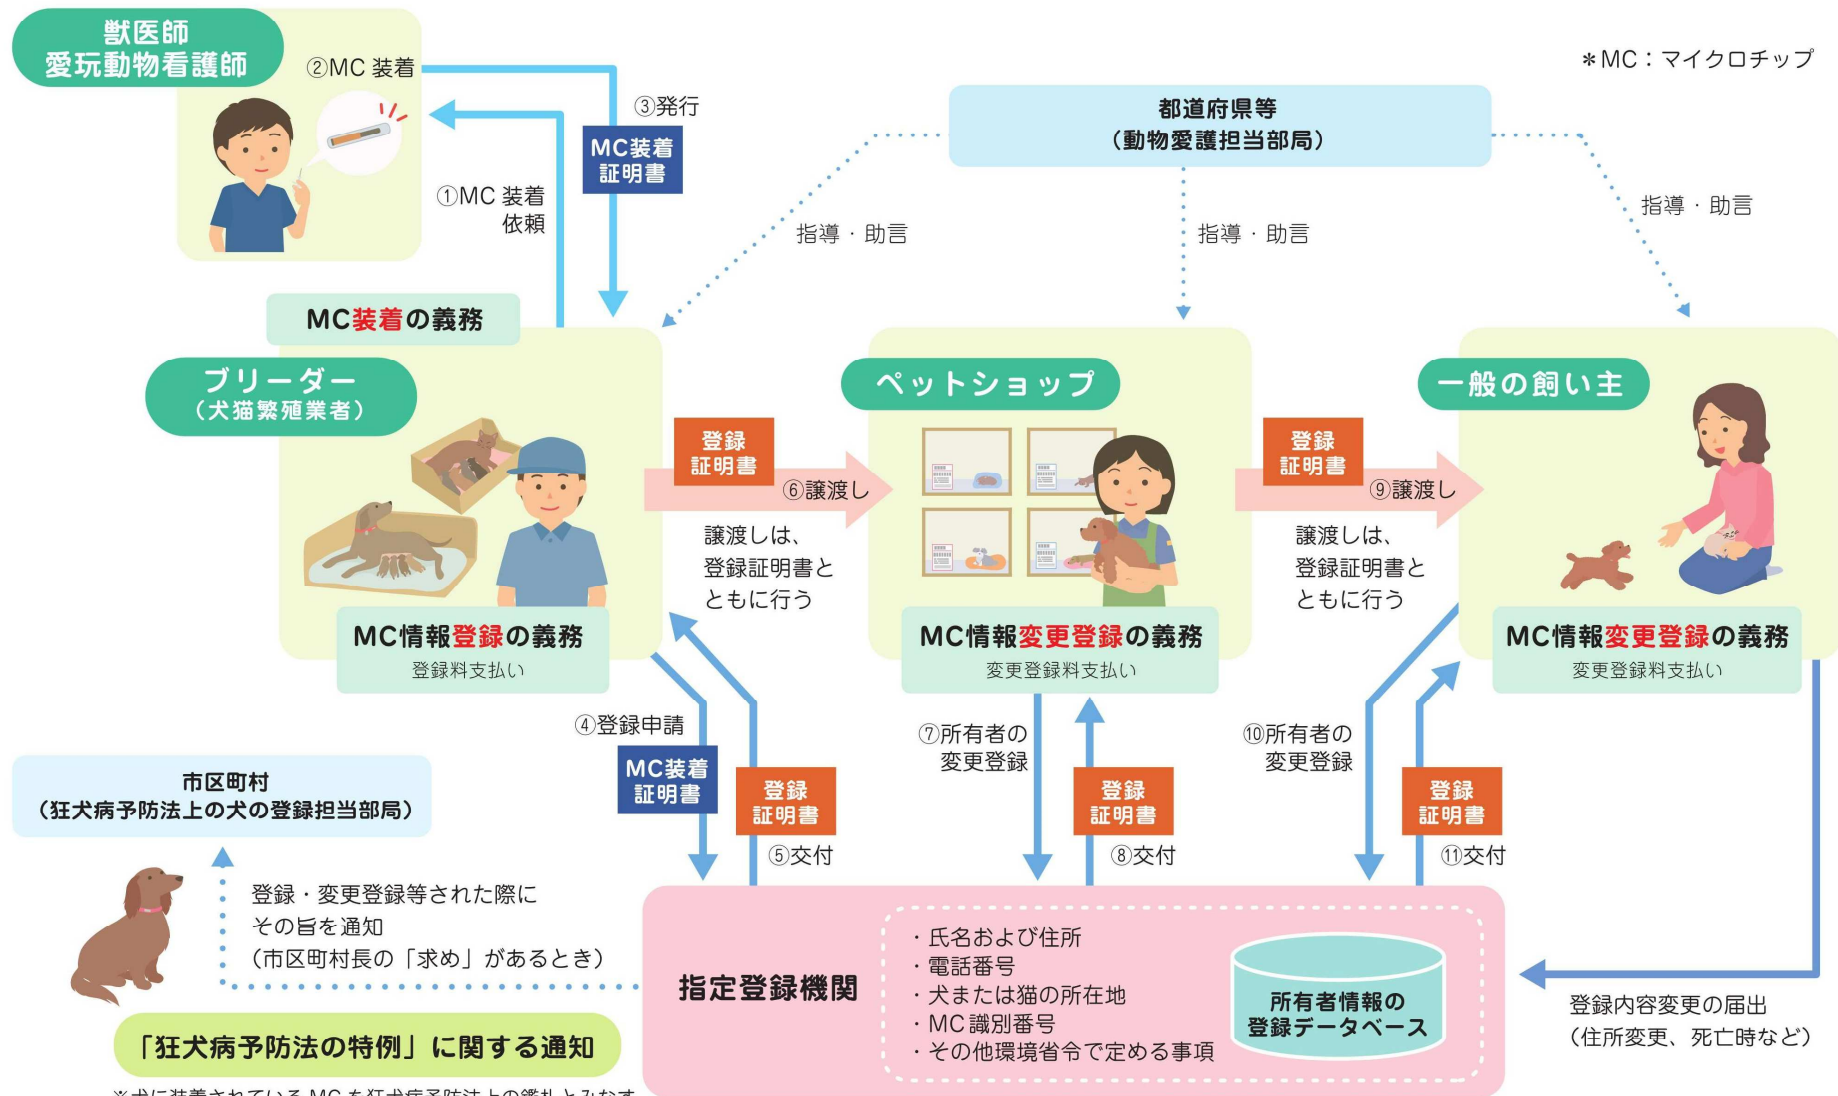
獣医師
愛玩動物看護師

②MC 装着

③発行

MC装着
証明書

①MC 装着
依頼

＊MC：マイクロチップ

都道府県等
（動物愛護担当部局）

指導・助言

指導・助言

指導・助言

MC装着の義務

ブリーダー
（犬猫繁殖業者）

ペットショップ

一般の飼い主

登録
証明書

⑥譲渡し

譲渡しは、
登録証明書と
ともに行う

登録
証明書

⑨譲渡し

譲渡しは、
登録証明書と
ともに行う

MC情報登録の義務
登録料支払い

MC情報変更登録の義務
変更登録料支払い

MC情報変更登録の義務
変更登録料支払い

④登録申請

MC装着
証明書

登録
証明書

⑤交付

⑦所有者の
変更登録

登録
証明書

⑧交付

⑩所有者の
変更登録

登録
証明書

⑪交付

市区町村
（狂犬病予防法上の犬の登録担当部局）

登録・変更登録等された際に
その旨を通知
（市区町村長の「求め」があるとき）

指定登録機関

・氏名および住所
・電話番号
・犬または猫の所在地
・MC 識別番号
・その他環境省令で定める事項

所有者情報の
登録データベース

登録内容変更の届出
（住所変更、死亡時など）

「狂犬病予防法の特例」に関する通知

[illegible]